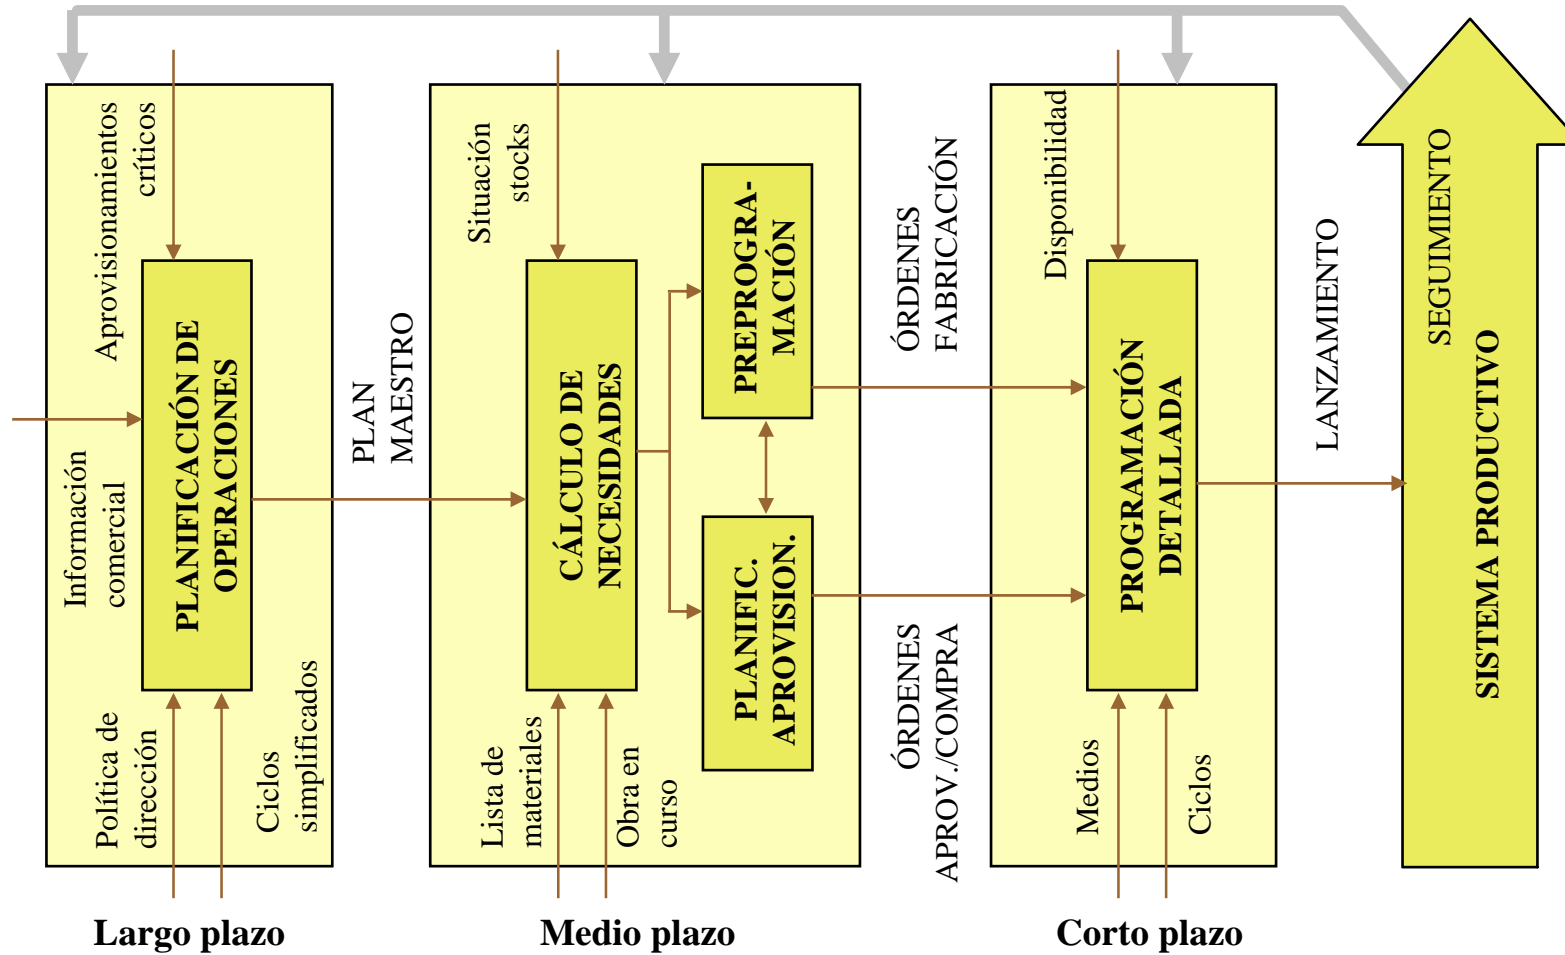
Aprovisionamientos críticos

Información comercial

PLANIFICACIÓN DE OPERACIONES

Política de dirección

Ciclos simplificados

PLAN MAESTRO

Situación stocks

CÁLCULO DE NECESIDADES

PREPROGRAMACIÓN

PLANIFIC. APROVISION.

Lista de materiales

Obra en curso

ÓRDENES FABRICACIÓN

ÓRDENES APROV./COMPRA

Disponibilidad

PROGRAMACIÓN DETALLADA

Medios

Ciclos

LANZAMIENTO

SEGUIMIENTO

SISTEMA PRODUCTIVO

Largo plazo

Medio plazo

Corto plazo